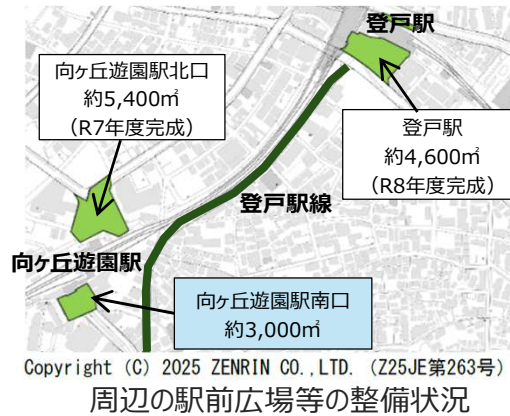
登戸駅

向ヶ丘遊園駅北口
約5,400㎡
（R7年度完成）

登戸駅
約4,600㎡
（R8年度完成）

登戸駅線

向ヶ丘遊園駅

向ヶ丘遊園駅南口
約3,000㎡

Copyright (C) 2025 ZENRIN CO.,LTD. (Z25JE第263号)

周辺の駅前広場等の整備状況